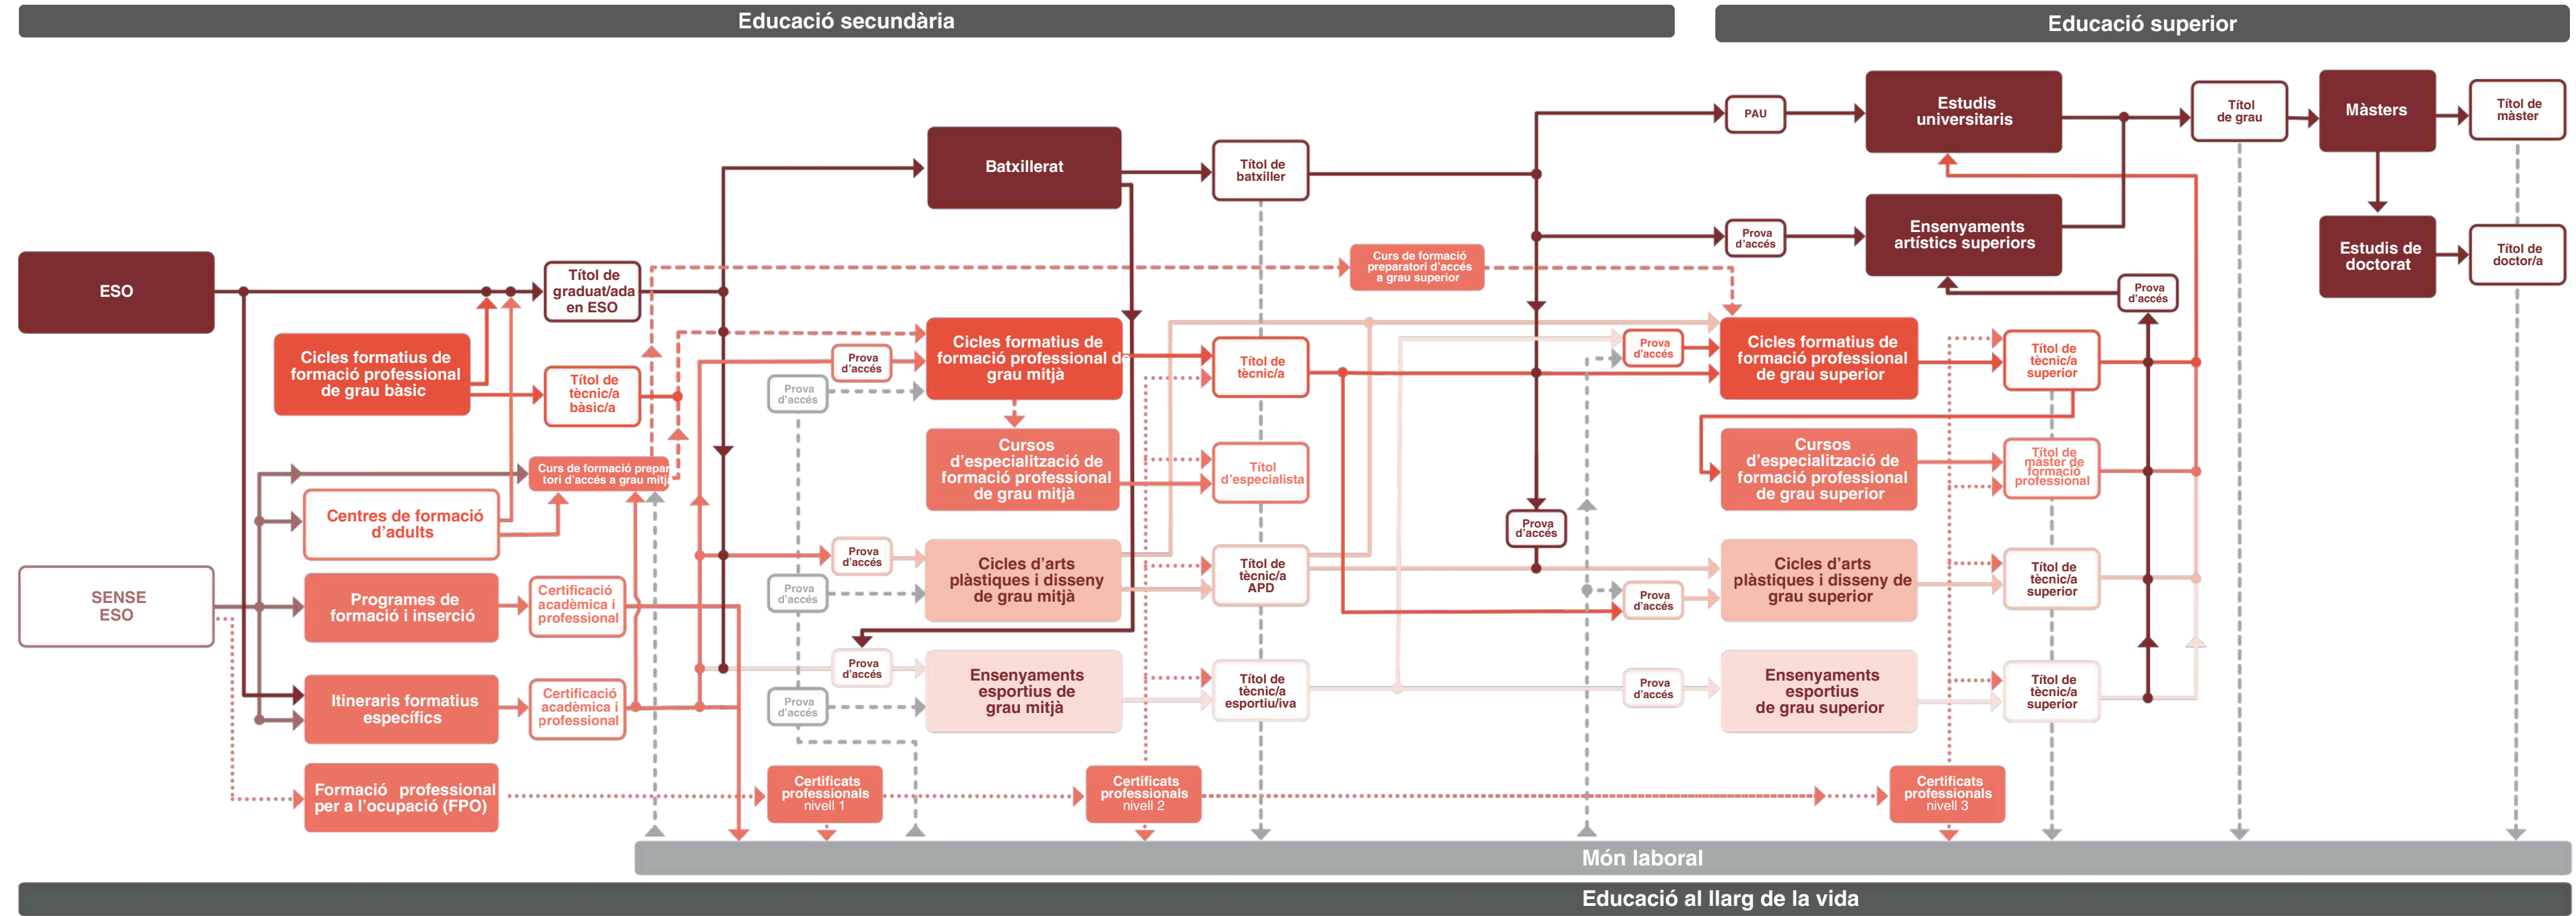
Educació secundària

Educació superior

ESO

SENSE ESO

Cicles formatius de formació professional de grau bàsic

Títol de graduat/ada en ESO

Títol de tècnic/a bàsic/a

Curs de formació preparatori d'accés a grau mitjà

Centres de formació d'adults

Programes de formació i inserció

Certificació acadèmica i professional

Itineraris formatius específics

Certificació acadèmica i professional

Formació professional per a l'ocupació (FPO)

Batxillerat

Títol de batxiller

Curs de formació preparatori d'accés a grau superior

Prova d'accés

Prova d'accés

Cicles formatius de formació professional de grau mitjà

Cursos d'especialització de formació professional de grau mitjà

Títol de tècnic/a

Títol d'especialista

Prova d'accés

Prova d'accés

Cicles d'arts plàstiques i disseny de grau mitjà

Títol de tècnic/a APD

Prova d'accés

Prova d'accés

Ensenyaments esportius de grau mitjà

Títol de tècnic/a esportiu/iva

Certificats professionals nivell 1

Certificats professionals nivell 2

PAU

Estudis universitaris

Prova d'accés

Ensenyaments artístics superiors

Títol de grau

Màsters

Títol de màster

Estudis de doctorat

Títol de doctor/a

Prova d'accés

Prova d'accés

Cicles formatius de formació professional de grau superior

Títol de tècnic/a superior

Cursos d'especialització de formació professional de grau superior

Títol de màster de formació professional

Prova d'accés

Prova d'accés

Cicles d'arts plàstiques i disseny de grau superior

Títol de tècnic/a superior

Prova d'accés

Ensenyaments esportius de grau superior

Títol de tècnic/a superior

Certificats professionals nivell 3

Món laboral

Educació al llarg de la vida